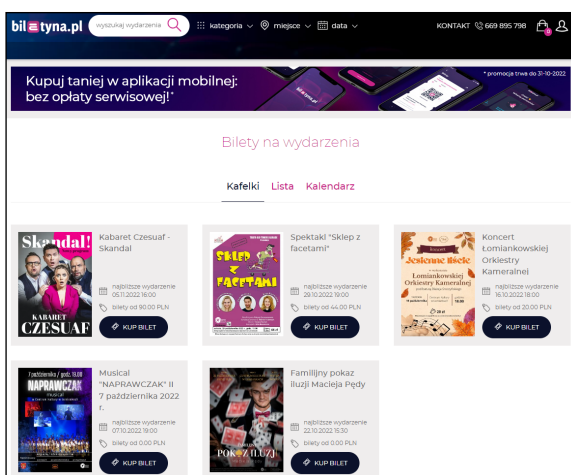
biletyna.pl wyszukaj wydarzenia kategoria miejsce data KONTAKT 669 895 798

Kupuj taniej w aplikacji mobilnej: bez opłaty serwisowej!*

* promocja trwa do 31-10-2022

Bilety na wydarzenia

Kafelki Lista Kalendarz

Skandal! KABARET CZESUAF

Kabaret Czesuaf - Skandal

najbliższe wydarzenie 05.11.2022 16:00

bilety od 90.00 PLN

KUP BILET

SKLEP Z FACETAMI

Spektakl "Sklep z facetami"

najbliższe wydarzenie 29.10.2022 19:00

bilety od 44.00 PLN

KUP BILET

Jesienne liście

Koncert Łomiankowskiej Orkiestry Kameralnej

najbliższe wydarzenie 16.10.2022 18:00

bilety od 20.00 PLN

KUP BILET

7 października / godz. 19.00 NAPRAWCZAK

Musical "NAPRAWCZAK" II 7 października 2022 r.

najbliższe wydarzenie 07.10.2022 19:00

bilety od 0.00 PLN

KUP BILET

POKAZ ILUZJI

Familijny pokaz iluzji Macieja Pędy

najbliższe wydarzenie 22.10.2022 15:30

bilety od 0.00 PLN

KUP BILET